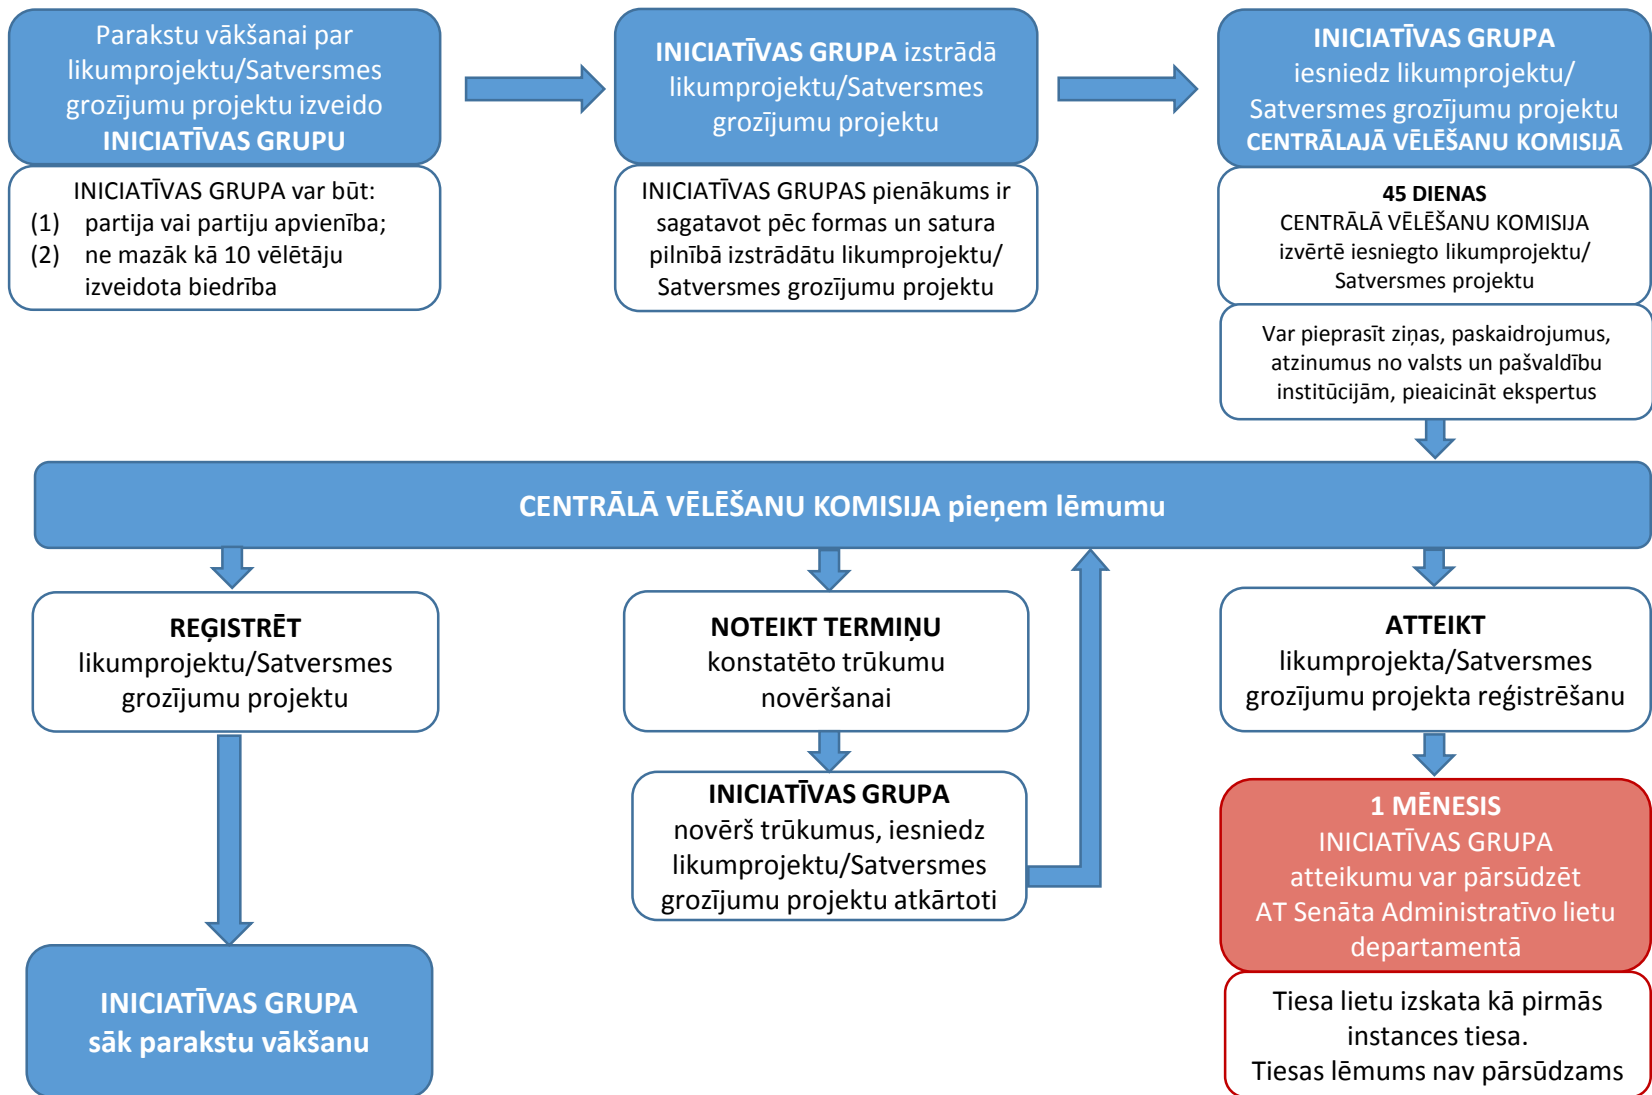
Parakstu vākšanai par likumprojektu/Satversmes grozījumu projektu izveido INICIATĪVAS GRUPU

INICIATĪVAS GRUPA var būt:
(1) partija vai partiju apvienība;
(2) ne mazāk kā 10 vēlētāju izveidota biedrība

INICIATĪVAS GRUPA izstrādā likumprojektu/Satversmes grozījumu projektu

INICIATĪVAS GRUPAS pienākums ir sagatavot pēc formas un satura pilnībā izstrādātu likumprojektu/ Satversmes grozījumu projektu

INICIATĪVAS GRUPA iesniedz likumprojektu/ Satversmes grozījumu projektu CENTRĀLAJĀ VĒLĒŠANU KOMISIJĀ

45 DIENAS
CENTRĀLĀ VĒLĒŠANU KOMISIJA izvērtē iesniegto likumprojektu/ Satversmes projektu

Var pieprasīt ziņas, paskaidrojumus, atzinumus no valsts un pašvaldību institūcijām, pieaicināt ekspertus

CENTRĀLĀ VĒLĒŠANU KOMISIJA pieņem lēmumu

REĢISTRĒT likumprojektu/Satversmes grozījumu projektu

NOTEIKT TERMIŅU konstatēto trūkumu novēršanai

INICIATĪVAS GRUPA novērš trūkumus, iesniedz likumprojektu/Satversmes grozījumu projektu atkārtoti

ATTEIKT likumprojekta/Satversmes grozījumu projekta reģistrēšanu

1 MĒNESIS
INICIATĪVAS GRUPA atteikumu var pārsūdzēt AT Senāta Administratīvo lietu departamentā

Tiesa lietu izskata kā pirmās instances tiesa.
Tiesas lēmums nav pārsūdzams

INICIATĪVAS GRUPA sāk parakstu vākšanu